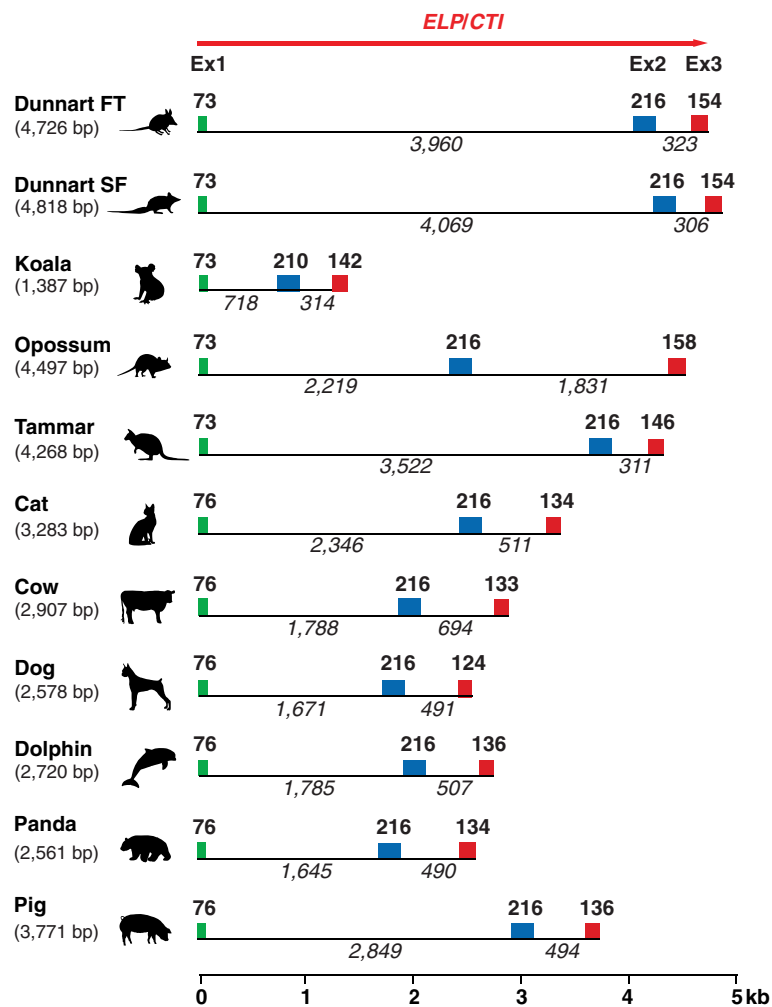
ELP/CTI

Ex1 Ex2 Ex3

Dunnart FT (4,726 bp) 73 216 154 3,960 323

Dunnart SF (4,818 bp) 73 216 154 4,069 306

Koala (1,387 bp) 73 210 142 718 314

Opossum (4,497 bp) 73 216 158 2,219 1,831

Tammar (4,268 bp) 73 216 146 3,522 311

Cat (3,283 bp) 76 216 134 2,346 511

Cow (2,907 bp) 76 216 133 1,788 694

Dog (2,578 bp) 76 216 124 1,671 491

Dolphin (2,720 bp) 76 216 136 1,785 507

Panda (2,561 bp) 76 216 134 1,645 490

Pig (3,771 bp) 76 216 136 2,849 494

0 1 2 3 4 5 kb